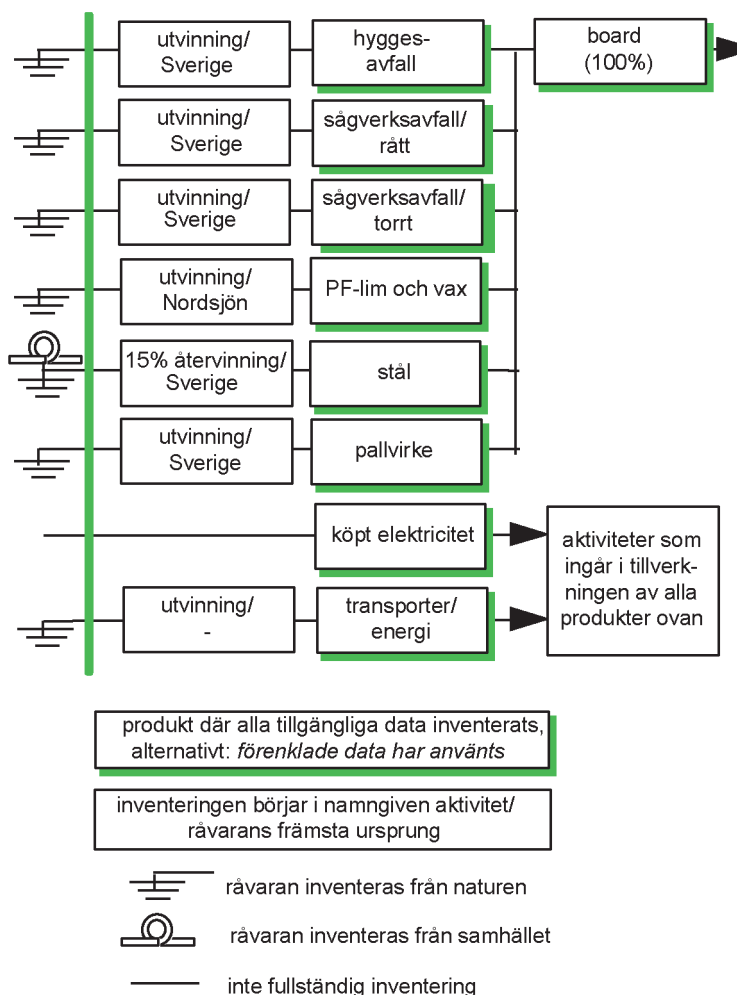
utvinning/ Sverige

hygges-avfall

board (100%)

utvinning/ Sverige

sågverksavfall/ rått

utvinning/ Sverige

sågverksavfall/ torrt

utvinning/ Nordsjön

PF-lim och vax

15% återvinning/ Sverige

stål

utvinning/ Sverige

pallvirke

köpt elektricitet

aktiviteter som ingår i tillverkningen av alla produkter ovan

utvinning/ -

transporter/ energi

produkt där alla tillgängliga data inventerats, alternativt: *förenklade data har använts*

inventeringen börjar i namngiven aktivitet/ råvarans främsta ursprung

råvaran inventeras från naturen

råvaran inventeras från samhället

inte fullständig inventering